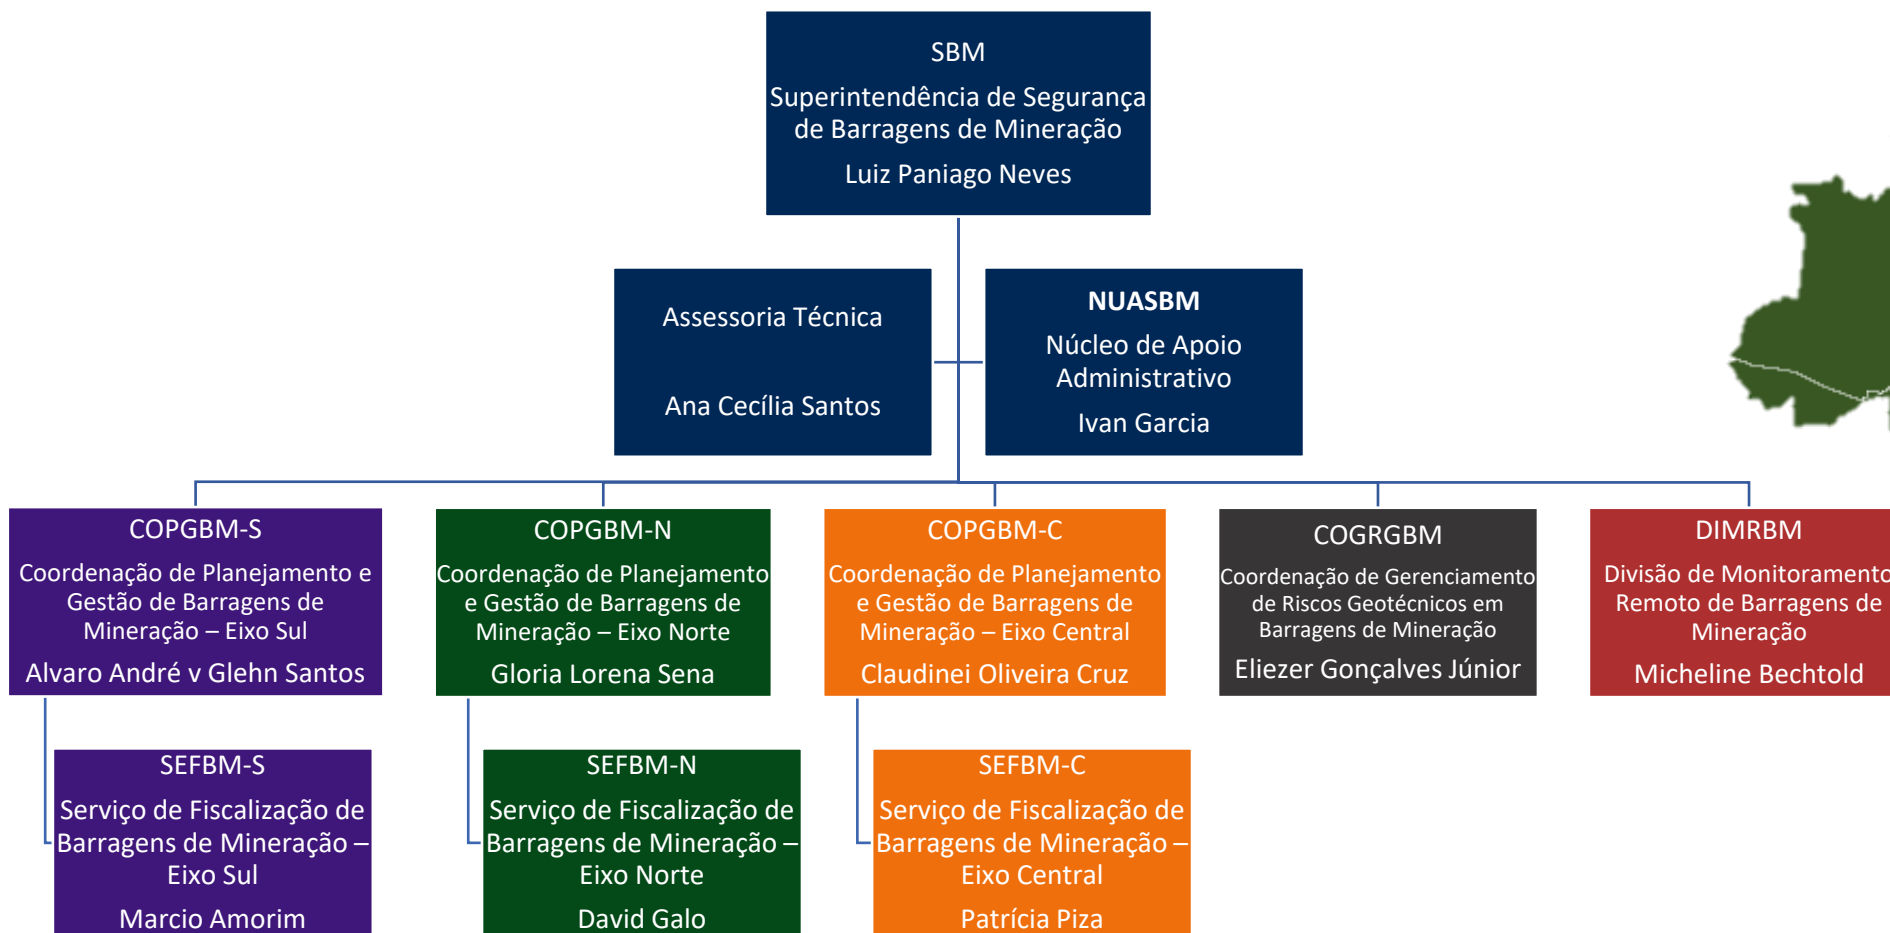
SBM
Superintendência de Segurança de Barragens de Mineração
Luiz Paniago Neves

Assessoria Técnica

Ana Cecília Santos

NUASBM
Núcleo de Apoio Administrativo
Ivan Garcia

COPGBM-S
Coordenação de Planejamento e Gestão de Barragens de Mineração – Eixo Sul
Alvaro André v Glehn Santos

COPGBM-N
Coordenação de Planejamento e Gestão de Barragens de Mineração – Eixo Norte
Gloria Lorena Sena

COPGBM-C
Coordenação de Planejamento e Gestão de Barragens de Mineração – Eixo Central
Claudinei Oliveira Cruz

COGRGBM
Coordenação de Gerenciamento de Riscos Geotécnicos em Barragens de Mineração
Eliezer Gonçalves Júnior

DIMRBM
Divisão de Monitoramento Remoto de Barragens de Mineração
Micheline Bechtold

SEFBM-S
Serviço de Fiscalização de Barragens de Mineração – Eixo Sul
Marcio Amorim

SEFBM-N
Serviço de Fiscalização de Barragens de Mineração – Eixo Norte
David Galo

SEFBM-C
Serviço de Fiscalização de Barragens de Mineração – Eixo Central
Patrícia Piza